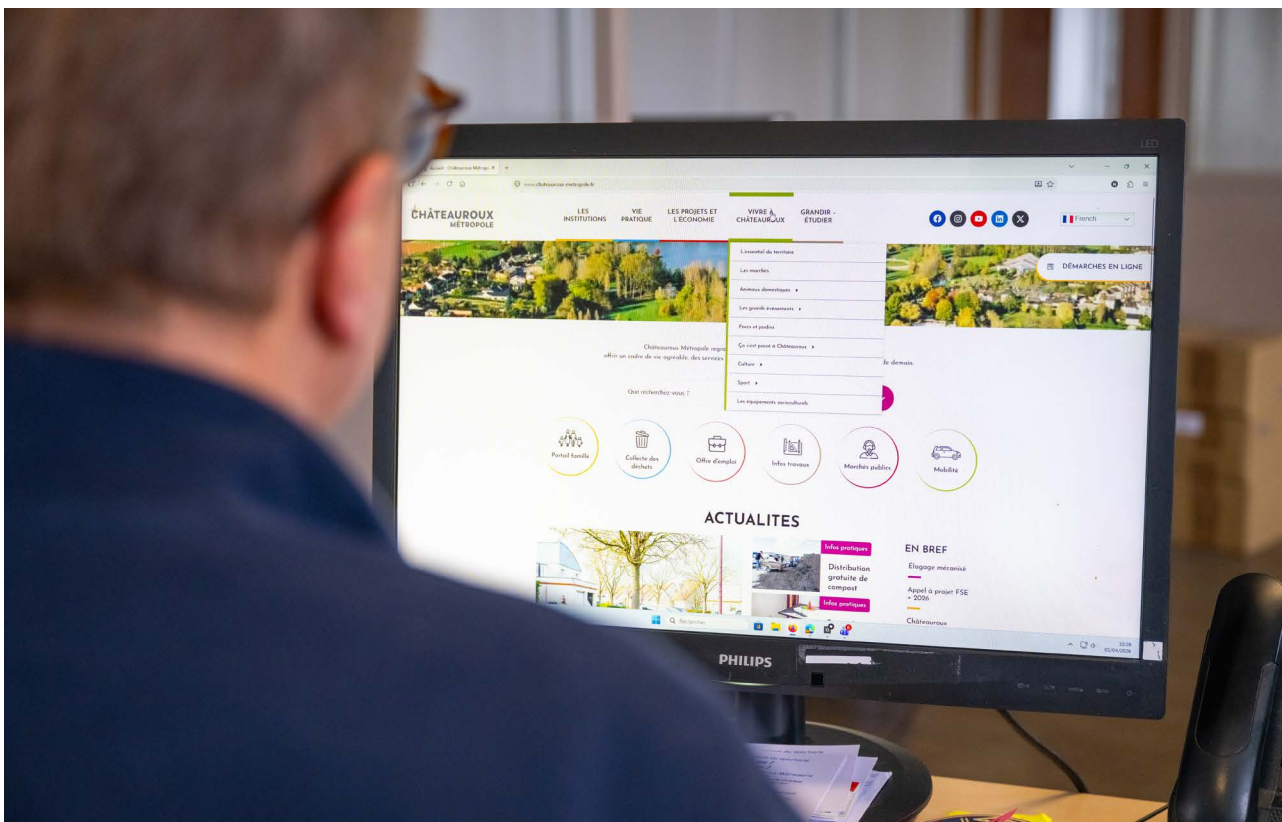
LED

Accueil - Châteauroux Métropole ×

www.chateauroux-metropole.fr

CHÂTEAUROUX MÉTROPOLE

LES INSTITUTIONS

VIE PRATIQUE

LES PROJETS ET L'ÉCONOMIE

VIVRE À CHÂTEAUROUX

GRANDIR - ÉTUDIER

French

L'essentiel du territoire

Les marchés

Animaux domestiques ▸

Les grands événements ▸

Parcs et jardins

Ça s'est passé à Châteauroux ▸

Culture ▸

Sport ▸

Les équipements socioculturels

DÉMARCHES EN LIGNE

Châteauroux Métropole regr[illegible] offrir un cadre de vie agréable, des services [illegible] de demain.

Que recherchez-vous ?

Portail famille

Collecte des déchets

Offre d'emploi

Infos travaux

Marchés publics

Mobilité

ACTUALITES

Infos pratiques

Distribution gratuite de compost

Infos pratiques

EN BREF

Elagage mécanisé

Appel à projet FSE + 2026

Châteauroux

Rechercher

PHILIPS